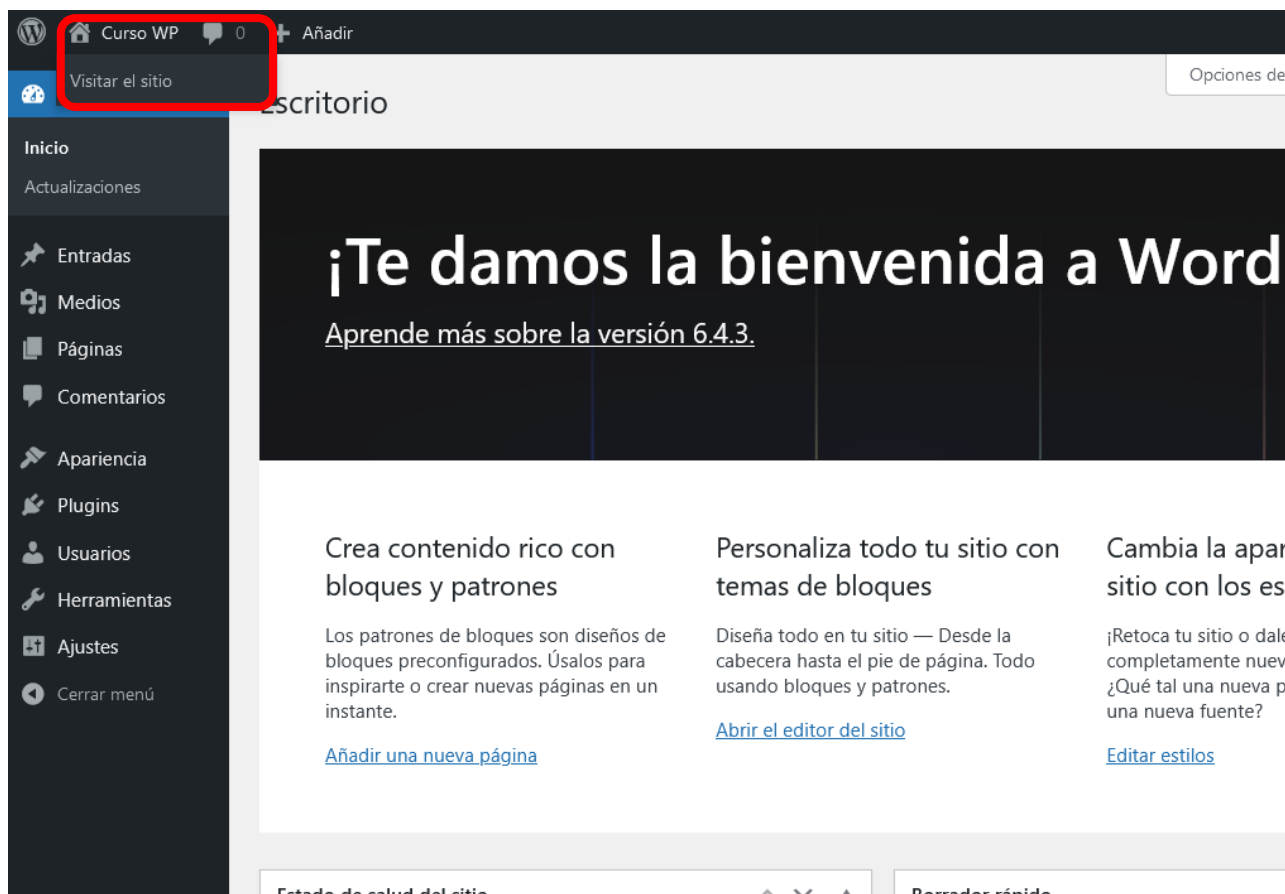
Curso WP 0 Añadir

Visitar el sitio

Opciones de

Escritorio

Inicio
Actualizaciones

Entradas
Medios
Páginas
Comentarios
Apariencia
Plugins
Usuarios
Herramientas
Ajustes
Cerrar menú

¡Te damos la bienvenida a Word

Aprende más sobre la versión 6.4.3.

Crea contenido rico con bloques y patrones

Los patrones de bloques son diseños de bloques preconfigurados. Úsalos para inspirarte o crear nuevas páginas en un instante.

Añadir una nueva página

Personaliza todo tu sitio con temas de bloques

Diseña todo en tu sitio — Desde la cabecera hasta el pie de página. Todo usando bloques y patrones.

Abrir el editor del sitio

Cambia la apar sitio con los es

¡Retoca tu sitio o dale completamente nuev ¿Qué tal una nueva p una nueva fuente?

Editar estilos

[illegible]

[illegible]